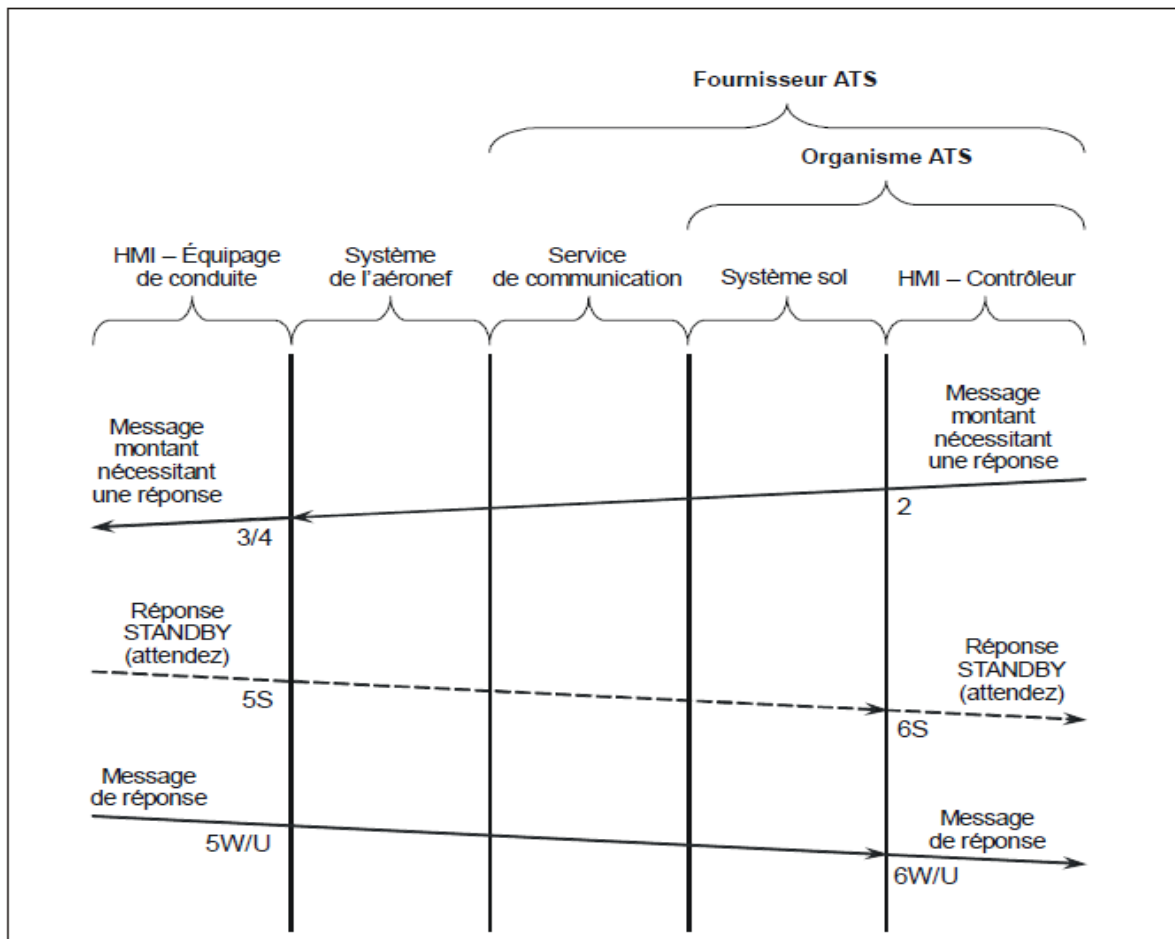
Fournisseur ATS

Organisme ATS

HMI – Équipage de conduite

Système de l'aéronef

Service de communication

Système sol

HMI – Contrôleur

Message montant nécessitant une réponse

Message montant nécessitant une réponse

2

3/4

Réponse STANDBY (attendez)

Réponse STANDBY (attendez)

5S

6S

Message de réponse

Message de réponse

5W/U

6W/U